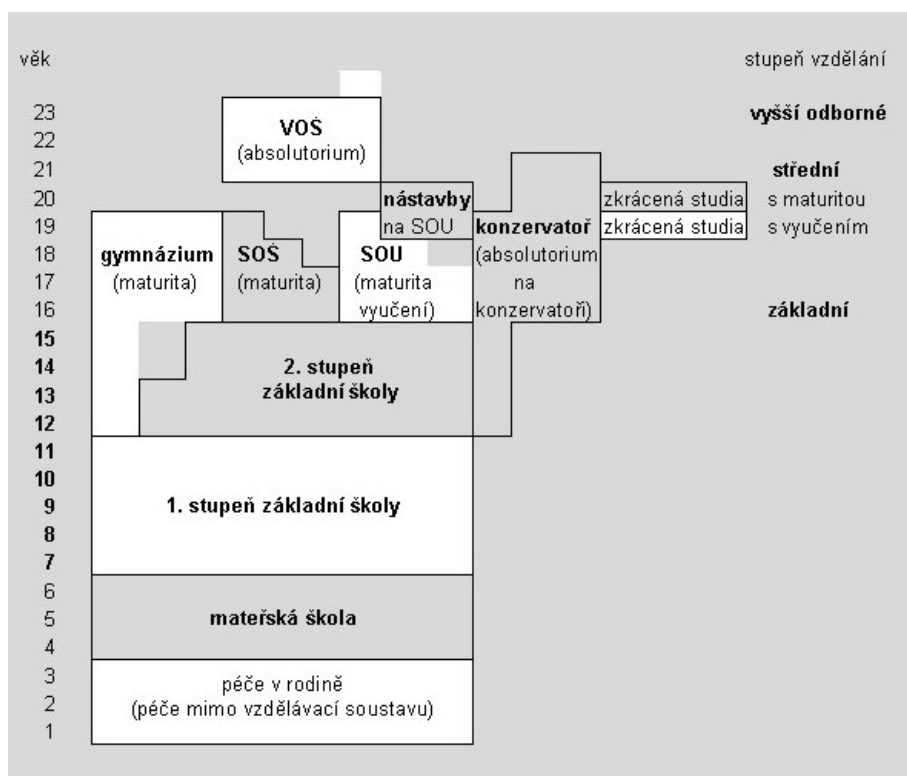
věk

stupeň vzdělání

23
22
21
20
19
18
17
16
15
14
13
12
11
10
9
8
7
6
5
4
3
2
1

**VOŠ** (absolutorium)

**vyšší odborné**

**střední**

**nástavby** na SOU

zkrácená studia

s maturitou

zkrácená studia

s vyučením

**konzervatoř** (absolutorium na konzervatoři)

**gymnázium** (maturita)

**SOŠ** (maturita)

**SOU** (maturita vyučení)

**základní**

**2. stupeň základní školy**

**1. stupeň základní školy**

**mateřská škola**

péče v rodině (péče mimo vzdělávací soustavu)